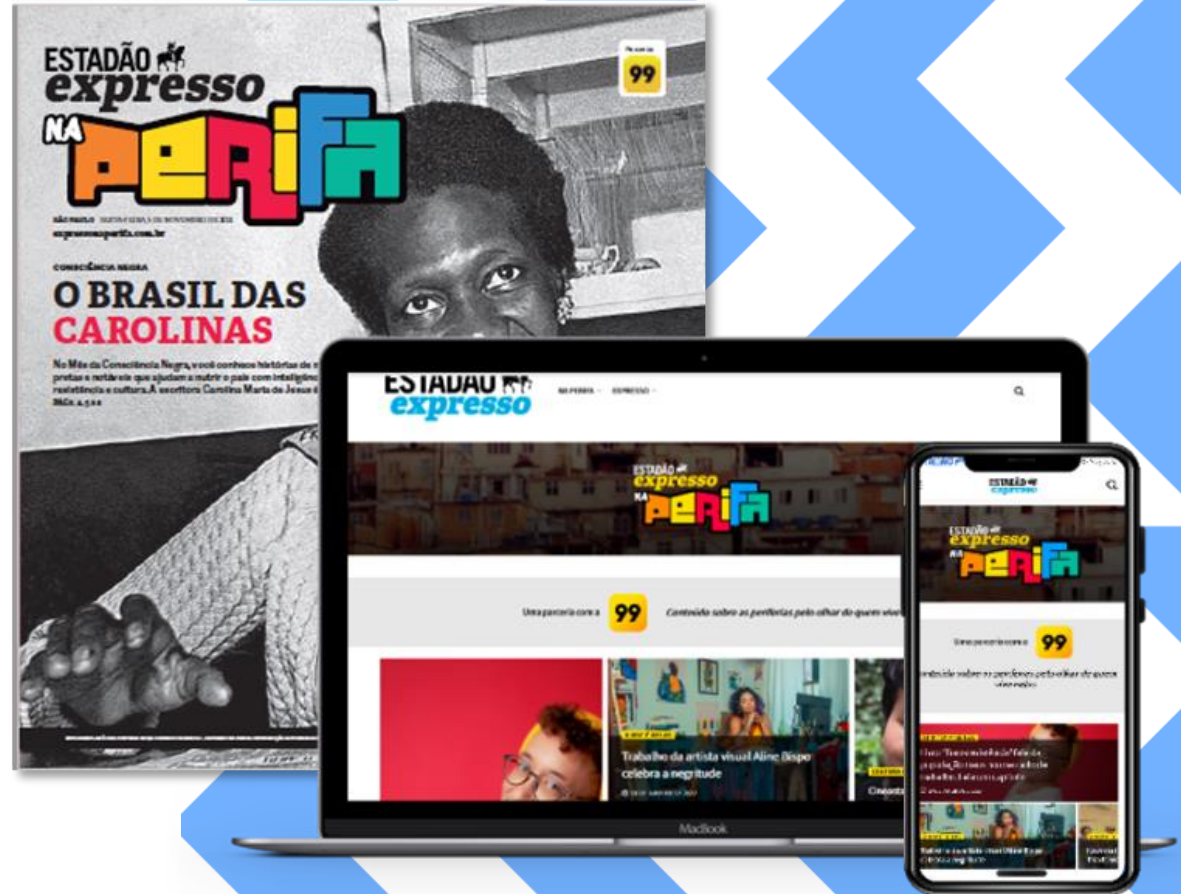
ESTADÃO
expresso
NA
PERIFA

99

SÃO PAULO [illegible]
expressonaperifa.com.br

CONSCIÊNCIA NEGRA
O BRASIL DAS
CAROLINAS

No Mês da Consciência Negra, você conhece histórias de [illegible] pretas e notáveis que ajudam a nutrir o país com inteligên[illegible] resistência e cultura. A escritora Carolina Maria de Jesus é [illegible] PÁGS. 4, 5 e 6

ESTADÃO
expresso
NA PERIFA
EXPRESSO

ESTADÃO
expresso
NA
PERIFA

Uma parceria com a 99
Conteúdo sobre as periferias pelo olhar de quem vive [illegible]

Trabalho da artista visual Aline Bispo celebra a negritude

MacBook

ESTADÃO
expresso

ESTADÃO
expresso
NA
PERIFA

Uma parceria com a 99
Conteúdo sobre as periferias pelo olhar de quem vive nelas